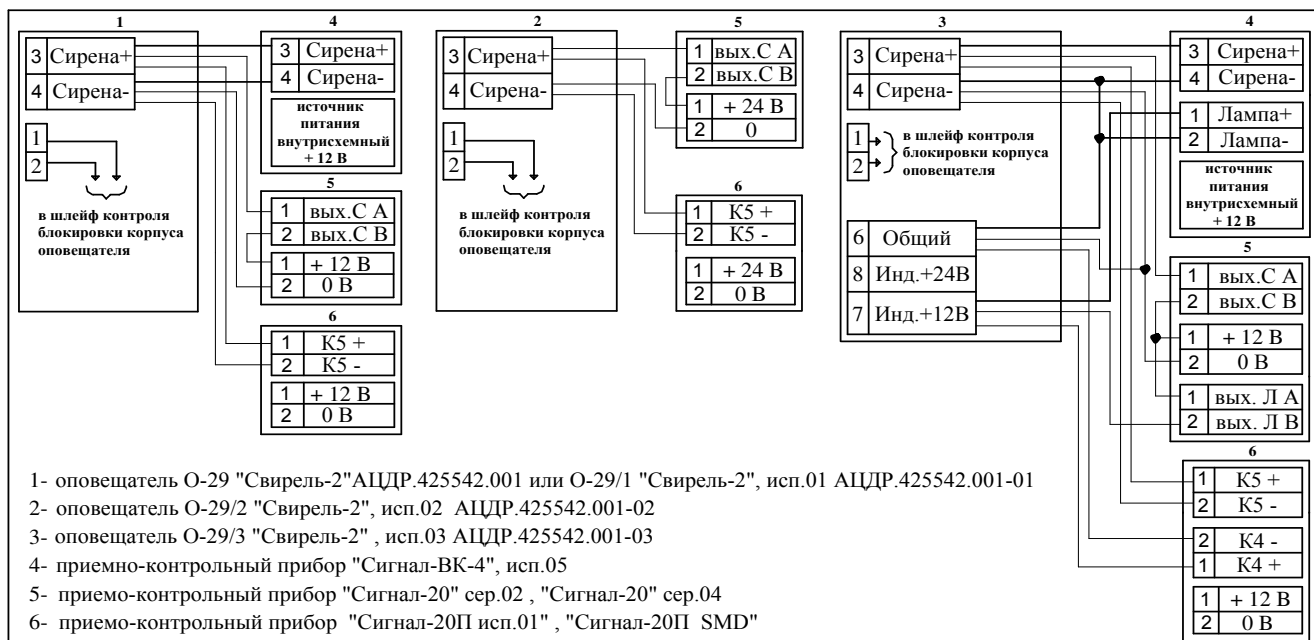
1

| 3 | Сирена+ |
|---|---|
| 4 | Сирена- |

1
2
в шлейф контроля блокировки корпуса оповещателя

4

| 3 | Сирена+ |
|---|---|
| 4 | Сирена- |

источник питания внутрисхемный + 12 В

5

| 1 | вых.С А |
|---|---|
| 2 | вых.С В |
| 1 | + 12 В |
| 2 | 0 В |

6

| 1 | К5 + |
|---|---|
| 2 | К5 - |
| 1 | + 12 В |
| 2 | 0 В |

2

| 3 | Сирена+ |
|---|---|
| 4 | Сирена- |

1
2
в шлейф контроля блокировки корпуса оповещателя

5

| 1 | вых.С А |
|---|---|
| 2 | вых.С В |
| 1 | + 24 В |
| 2 | 0 |

6

| 1 | К5 + |
|---|---|
| 2 | К5 - |
| 1 | + 24 В |
| 2 | 0 В |

3

| 3 | Сирена+ |
|---|---|
| 4 | Сирена- |

1
2
в шлейф контроля блокировки корпуса оповещателя

| 6 | Общий |
|---|---|
| 8 | Инд.+24В |
| 7 | Инд.+12В |

4

| 3 | Сирена+ |
|---|---|
| 4 | Сирена- |
| 1 | Лампа+ |
| 2 | Лампа- |

источник питания внутрисхемный + 12 В

5

| 1 | вых.С А |
|---|---|
| 2 | вых.С В |
| 1 | + 12 В |
| 2 | 0 В |
| 1 | вых. Л А |
| 2 | вых. Л В |

6

| 1 | К5 + |
|---|---|
| 2 | К5 - |
| 2 | К4 - |
| 1 | К4 + |
| 1 | + 12 В |
| 2 | 0 В |

1- оповещатель О-29 "Свирель-2"АЦДР.425542.001 или О-29/1 "Свирель-2", исп.01 АЦДР.425542.001-01
2- оповещатель О-29/2 "Свирель-2", исп.02 АЦДР.425542.001-02
3- оповещатель О-29/3 "Свирель-2" , исп.03 АЦДР.425542.001-03
4- приемно-контрольный прибор "Сигнал-ВК-4", исп.05
5- приемо-контрольный прибор "Сигнал-20" сер.02 , "Сигнал-20" сер.04
6- приемо-контрольный прибор "Сигнал-20П исп.01" , "Сигнал-20П SMD"